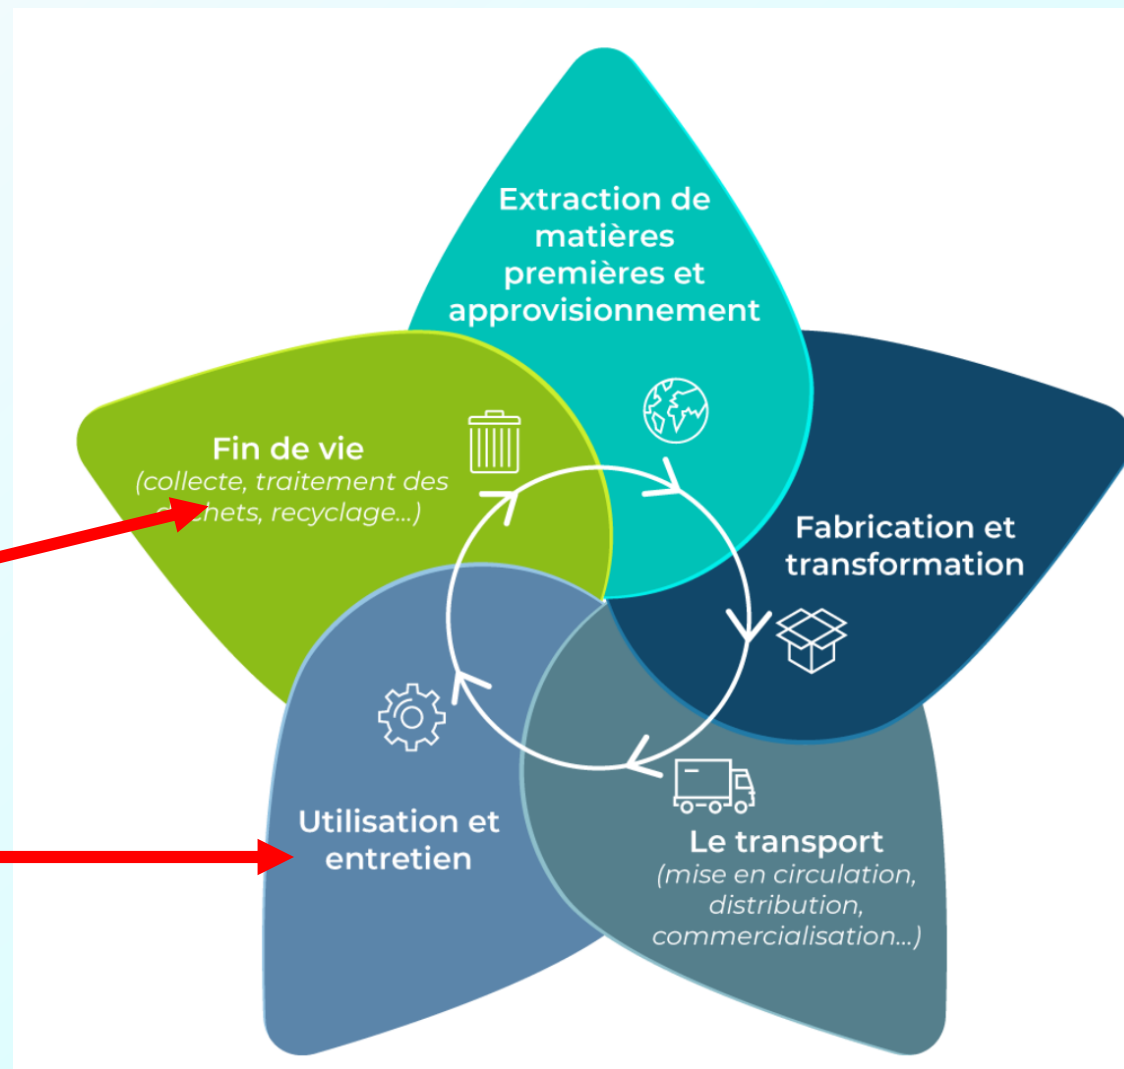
Extraction de matières premières et approvisionnement

Fabrication et transformation

Le transport
(mise en circulation, distribution, commercialisation...)

Utilisation et entretien

Fin de vie
(collecte, traitement des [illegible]chets, recyclage...)